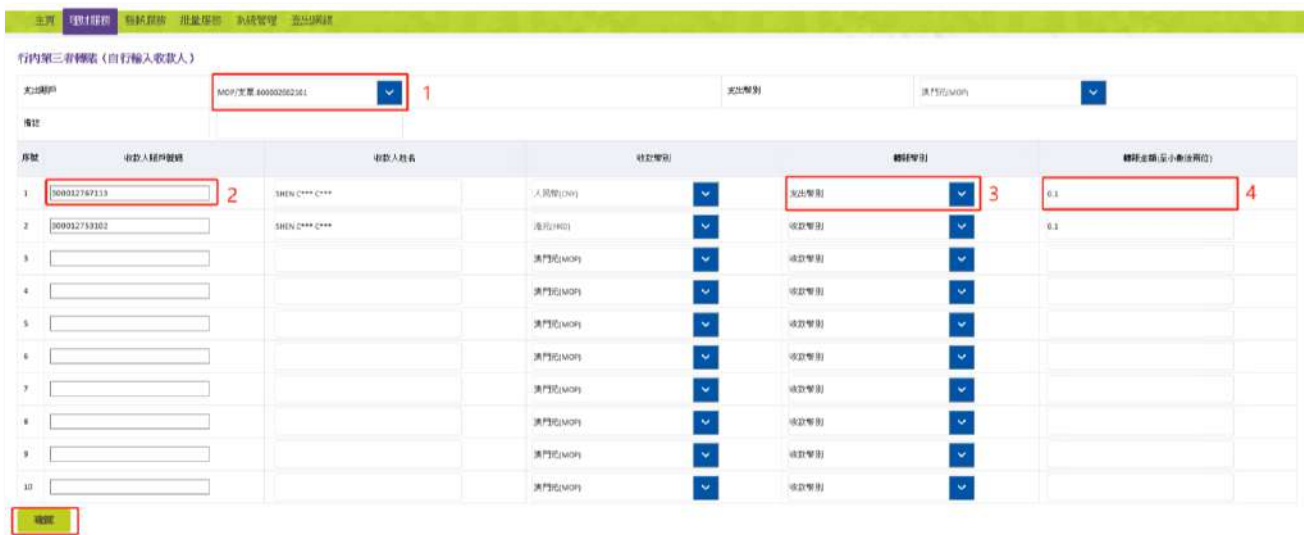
主頁 | 賬戶服務 | 轉賬服務 | 批量服務 | 系統管理 | 退出網銀

行內第三者轉賬（自行輸入收款人）

支出賬戶 MOP/支票 600002002161 1 支出幣別 澳門元(MOP)

備註

| 序號 | 收款人賬戶號碼 | 收款人姓名 | 收款幣別 | 轉賬幣別 | 轉賬金額(至小數後兩位) |
|---|---|---|---|---|---|
| 1 | 300032767113 2 | SHEN C*** C*** | 人民幣(CNY) | 支出幣別 3 | 0.1 4 |
| 2 | 300032753102 | SHEN C*** C*** | 港元(HKD) | 收款幣別 | 0.1 |
| 3 | | | 澳門元(MOP) | 收款幣別 | |
| 4 | | | 澳門元(MOP) | 收款幣別 | |
| 5 | | | 澳門元(MOP) | 收款幣別 | |
| 6 | | | 澳門元(MOP) | 收款幣別 | |
| 7 | | | 澳門元(MOP) | 收款幣別 | |
| 8 | | | 澳門元(MOP) | 收款幣別 | |
| 9 | | | 澳門元(MOP) | 收款幣別 | |
| 10 | | | 澳門元(MOP) | 收款幣別 | |

確認